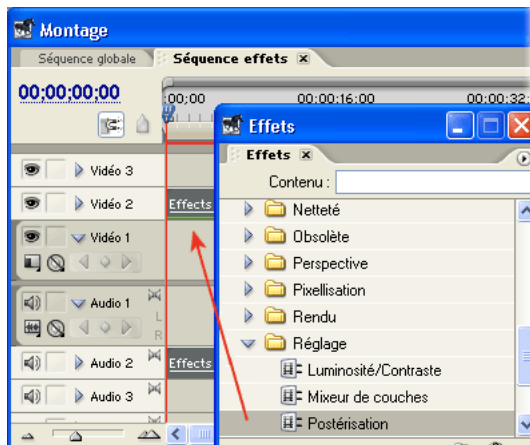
Montage

Séquence globale

Séquence effets

00;00;00;00

00;00

00;00;16;00

00;00;32;

Vidéo 3

Vidéo 2

Effects

Vidéo 1

Audio 1

L

R

Audio 2

Effects

Audio 3

Effets

Effets

Contenu :

Netteté

Obsolète

Perspective

Pixellisation

Rendu

Réglage

Luminosité/Contraste

Mixeur de couches

Postérisation